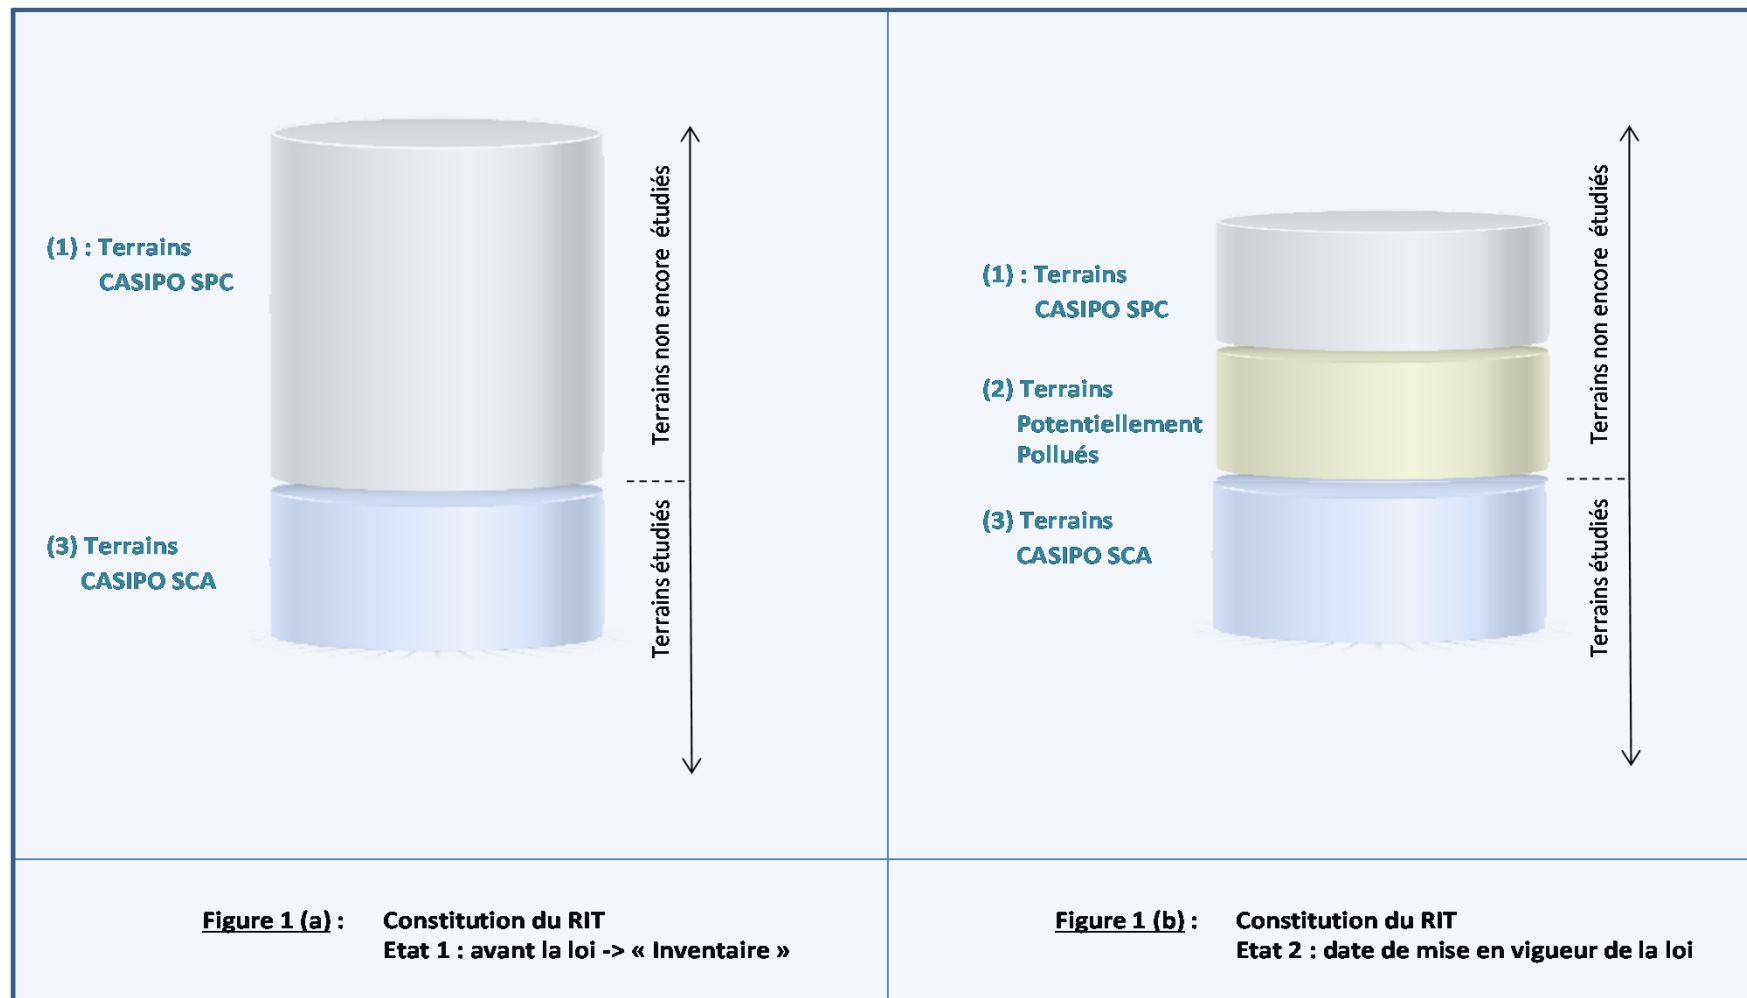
(1) : Terrains CASIPO SPC

(3) Terrains CASIPO SCA

Terrains non encore étudiés

Terrains étudiés

(1) : Terrains CASIPO SPC

(2) Terrains Potentiellement Pollués

(3) Terrains CASIPO SCA

Terrains non encore étudiés

Terrains étudiés

Figure 1 (a) : Constitution du RIT
Etat 1 : avant la loi -> « Inventaire »

Figure 1 (b) : Constitution du RIT
Etat 2 : date de mise en vigueur de la loi